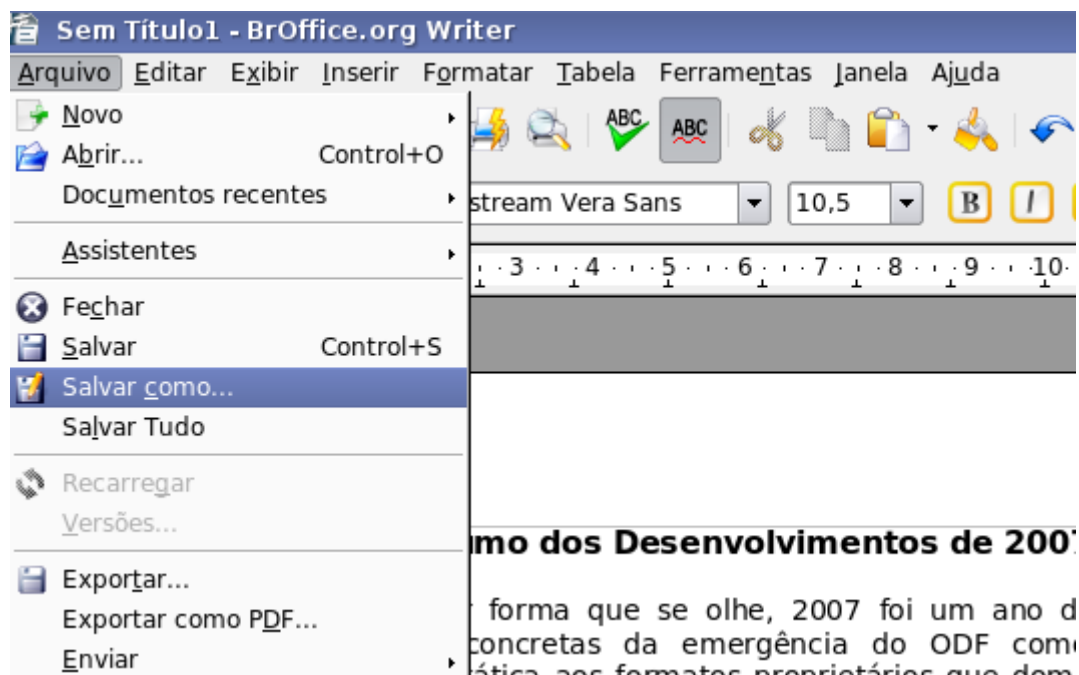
Sem Título1 - BrOffice.org Writer

Arquivo Editar Exibir Inserir Formatar Tabela Ferramentas Janela Ajuda

Novo
Abrir... Control+O
Documentos recentes

Assistentes

Fechar
Salvar Control+S
Salvar como...
Salvar Tudo

Recarregar
Versões...

Exportar...
Exportar como PDF...
Enviar

stream Vera Sans 10,5 B I

3 4 5 6 7 8 9 10

mo dos Desenvolvimentos de 200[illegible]

forma que se olhe, 2007 foi um ano d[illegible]
concretas da emergência do ODF com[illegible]
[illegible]